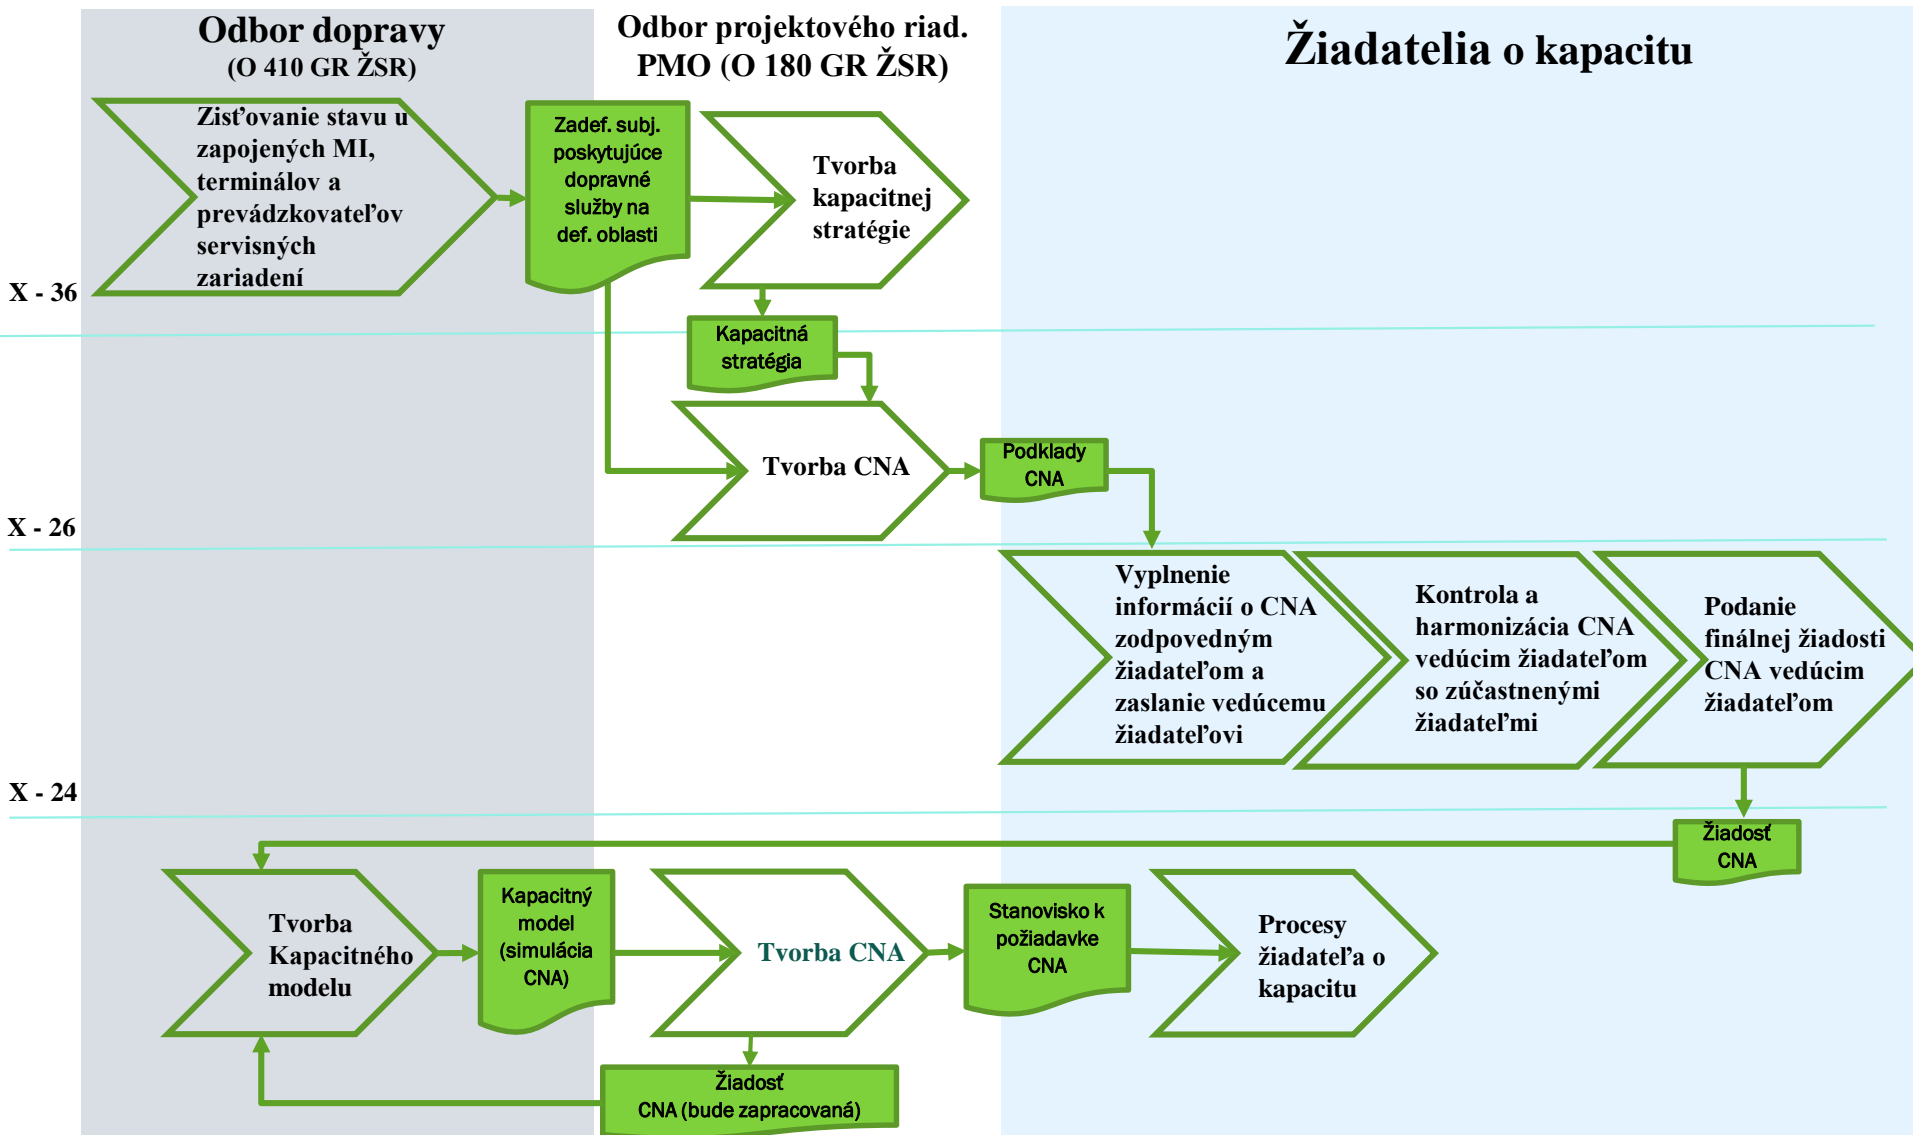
Odbor dopravy
(O 410 GR ŽSR)

Odbor projektového riad.
PMO (O 180 GR ŽSR)

Žiadatelia o kapacitu

Zisťovanie stavu u zapojených MI, terminálov a prevádzkovateľov servisných zariadení

Zadef. subj. poskytujúce dopravné služby na def. oblasti

Tvorba kapacitnej stratégie

X - 36

Kapacitná stratégia

Tvorba CNA

Podklady CNA

X - 26

Vyplnenie informácií o CNA zodpovedným žiadateľom a zaslanie vedúcemu žiadateľovi

Kontrola a harmonizácia CNA vedúcim žiadateľom so zúčastnenými žiadateľmi

Podanie finálnej žiadosti CNA vedúcim žiadateľom

X - 24

Žiadosť CNA

Tvorba Kapacitného modelu

Kapacitný model (simulácia CNA)

Tvorba CNA

Stanovisko k požiadavke CNA

Procesy žiadateľa o kapacitu

Žiadosť CNA (bude zapracovaná)